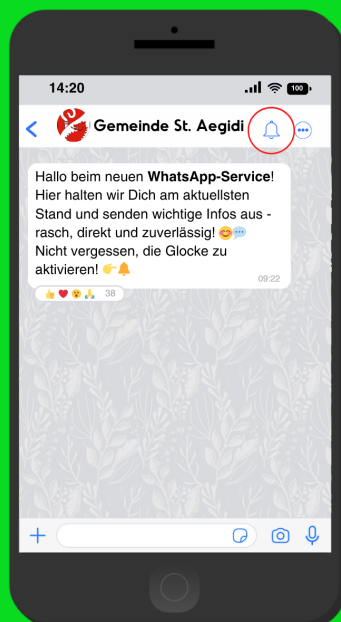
14:20

100

Gemeinde St. Aegidi

Hallo beim neuen WhatsApp-Service! Hier halten wir Dich am aktuellsten Stand und senden wichtige Infos aus - rasch, direkt und zuverlässig! 😊💬
Nicht vergessen, die Glocke zu aktivieren! 👉🔔

09:22

👍❤️😮🙏 38